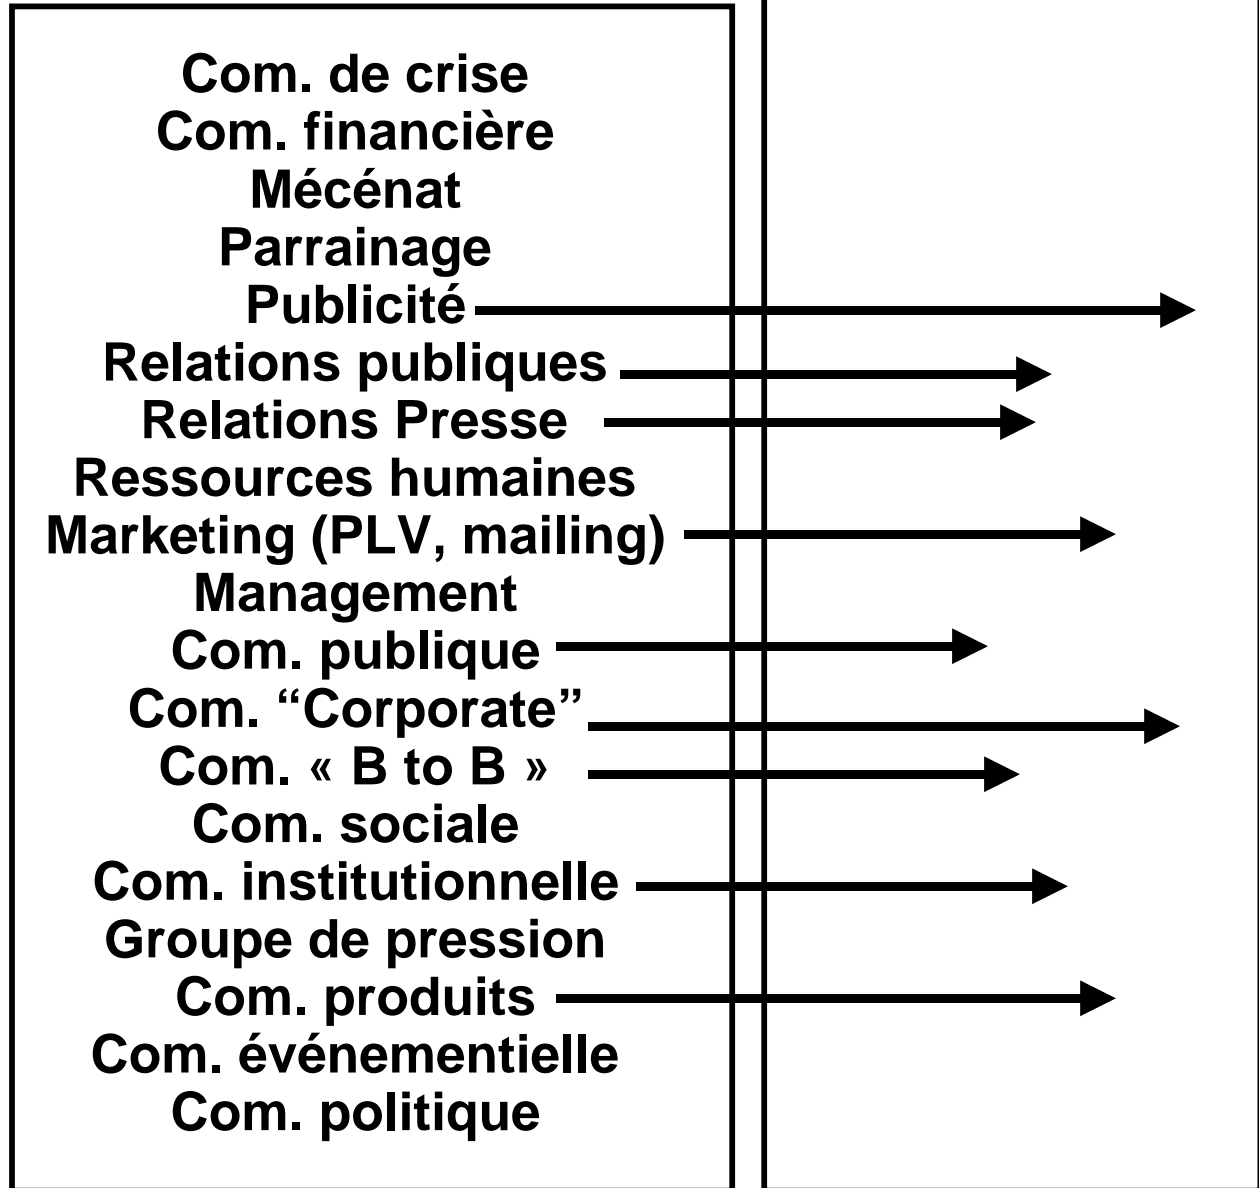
Com. de crise
Com. financière
Mécénat
Parrainage
Publicité
Relations publiques
Relations Presse
Ressources humaines
Marketing (PLV, mailing)
Management
Com. publique
Com. “Corporate”
Com. « B to B »
Com. sociale
Com. institutionnelle
Groupe de pression
Com. produits
Com. événementielle
Com. politique